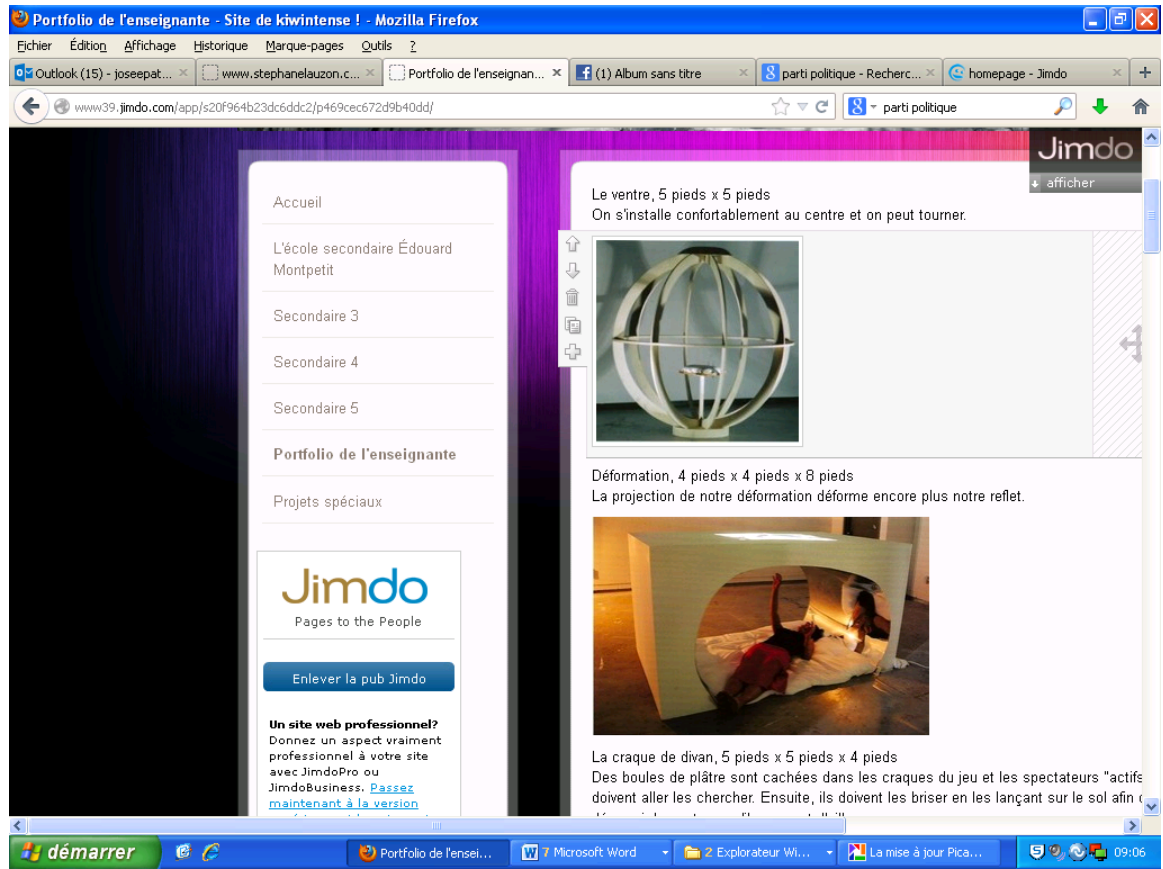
Portfolio de l'enseignante - Site de kiwintense ! - Mozilla Firefox

Fichier Édition Affichage Historique Marque-pages Outils ?

Outlook (15) - joseepat... × www.stephanelauzon.c... × Portfolio de l'enseignan... × (1) Album sans titre × parti politique - Recherc... × homepage - Jimdo × +

www39.jimdo.com/app/s20f964b23dc6ddc2/p469cec672d9b40dd/

parti politique

Jimdo
afficher

Accueil

L'école secondaire Édouard Montpetit

Secondaire 3

Secondaire 4

Secondaire 5

Portfolio de l'enseignante

Projets spéciaux

Jimdo
Pages to the People

Enlever la pub Jimdo

Un site web professionnel? Donnez un aspect vraiment professionnel à votre site avec JimdoPro ou JimdoBusiness. Passez maintenant à la version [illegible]

Le ventre, 5 pieds x 5 pieds
On s'installe confortablement au centre et on peut tourner.

Déformation, 4 pieds x 4 pieds x 8 pieds
La projection de notre déformation déforme encore plus notre reflet.

La craque de divan, 5 pieds x 5 pieds x 4 pieds
Des boules de plâtre sont cachées dans les craques du jeu et les spectateurs "actifs doivent aller les chercher. Ensuite, ils doivent les briser en les lançant sur le sol afin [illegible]

démarrer
Portfolio de l'ensei...
7 Microsoft Word
2 Explorateur Wi...
La mise à jour Pica...
09:06